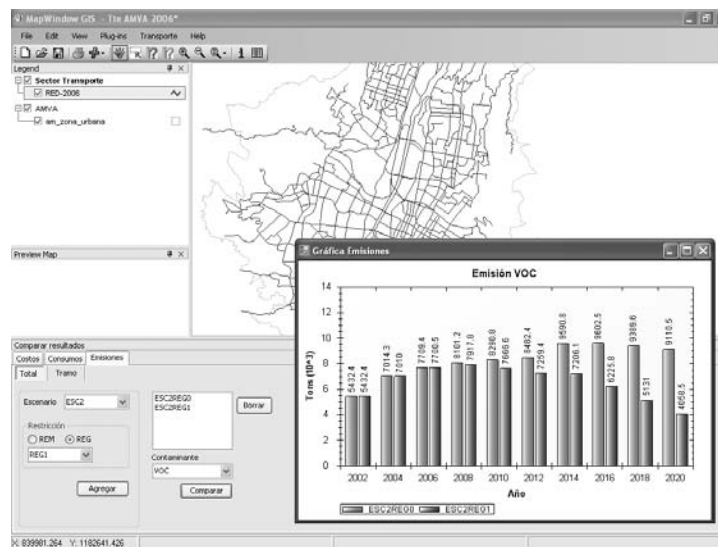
MapWindow GIS - Tte AMVA 2006*

File Edit View Plug-ins Transporte Help

Legend

Sector Transporte

RED-2006

AMVA

am_zona_urbana

Preview Map

Gráfica Emisiones

Emisión VOC

| Año | ESC2REG0 | ESC2REG1 |
|---|---|---|
| 2002 | 5432.4 | 5432.4 |
| 2004 | 7014.3 | 7010 |
| 2006 | 7709.4 | 7706.5 |
| 2008 | 8101.2 | 7917.8 |
| 2010 | 8290.8 | 7665.6 |
| 2012 | 8482.4 | 7259.4 |
| 2014 | 9590.8 | 7206.1 |
| 2016 | 9602.5 | 6225.8 |
| 2018 | 9389.6 | 5131 |
| 2020 | 9110.5 | 4058.5 |

14
12
10
8
6
4
2
0

Tons (10^3)

2002 2004 2006 2008 2010 2012 2014 2016 2018 2020

Año

ESC2REG0 ESC2REG1

Comparar resultados

Costos Consumos Emisiones

Total Tramo

Escenario ESC2

Restricción

REM REG

REG1

Agregar

ESC2REG0
ESC2REG1

Borrar

Contaminante

VOC

Comparar

X: 839981.264 Y: 1182641.426